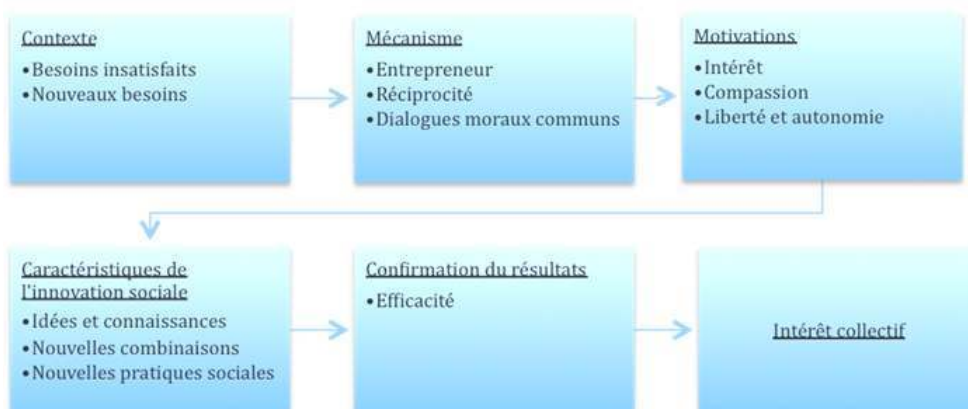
Contexte
•Besoins insatisfaits
•Nouveaux besoins

Mécanisme
•Entrepreneur
•Réciprocité
•Dialogues moraux communs

Motivations
•Intérêt
•Compassion
•Liberté et autonomie

Caractéristiques de l'innovation sociale
•Idées et connaissances
•Nouvelles combinaisons
•Nouvelles pratiques sociales

Confirmation du résultats
•Efficacité

Intérêt collectif